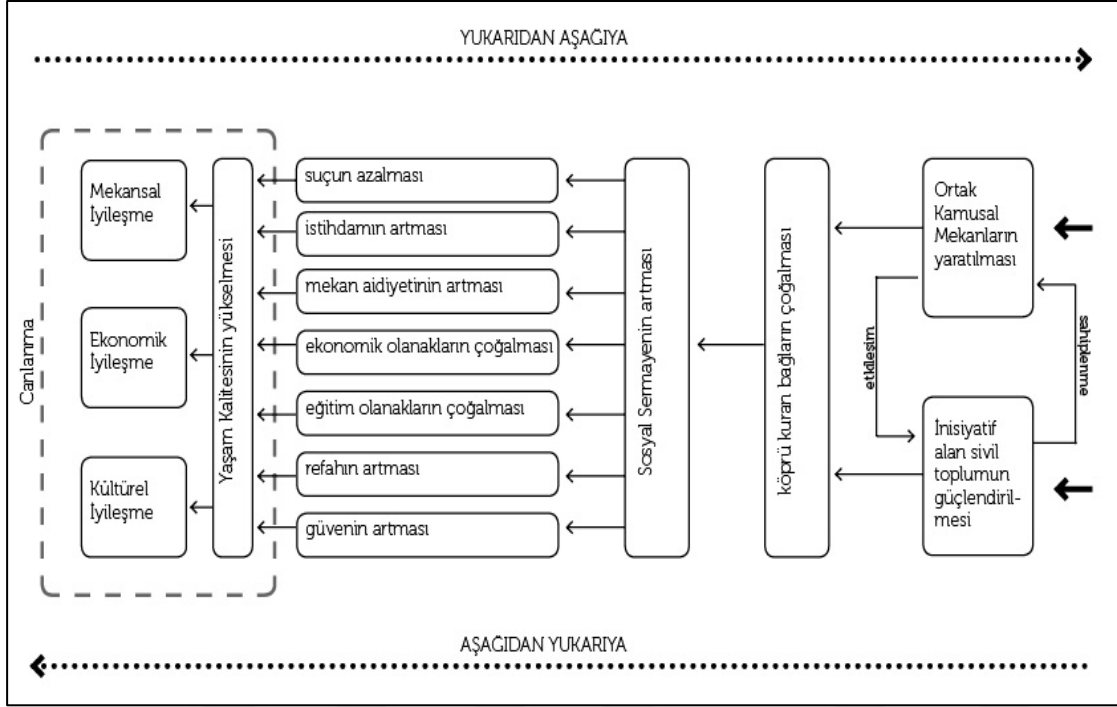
YUKARIDAN AŞAĞIYA

Canlanma

Mekansal İyileşme

Ekonomik İyileşme

Kültürel İyileşme

Yaşam Kalitesinin yükselmesi

suçun azalması

istihdamın artması

mekan aidiyetinin artması

ekonomik olanakların çoğalması

eğitim olanakların çoğalması

refahın artması

güvenin artması

Sosyal Sermayenin artması

köprü kuran bağların çoğalması

Ortak Kamusal Mekanların yaratılması

etkileşim

sahiplenme

İnisiyatif alan sivil toplumun güçlendirilmesi

AŞAĞIDAN YUKARIYA